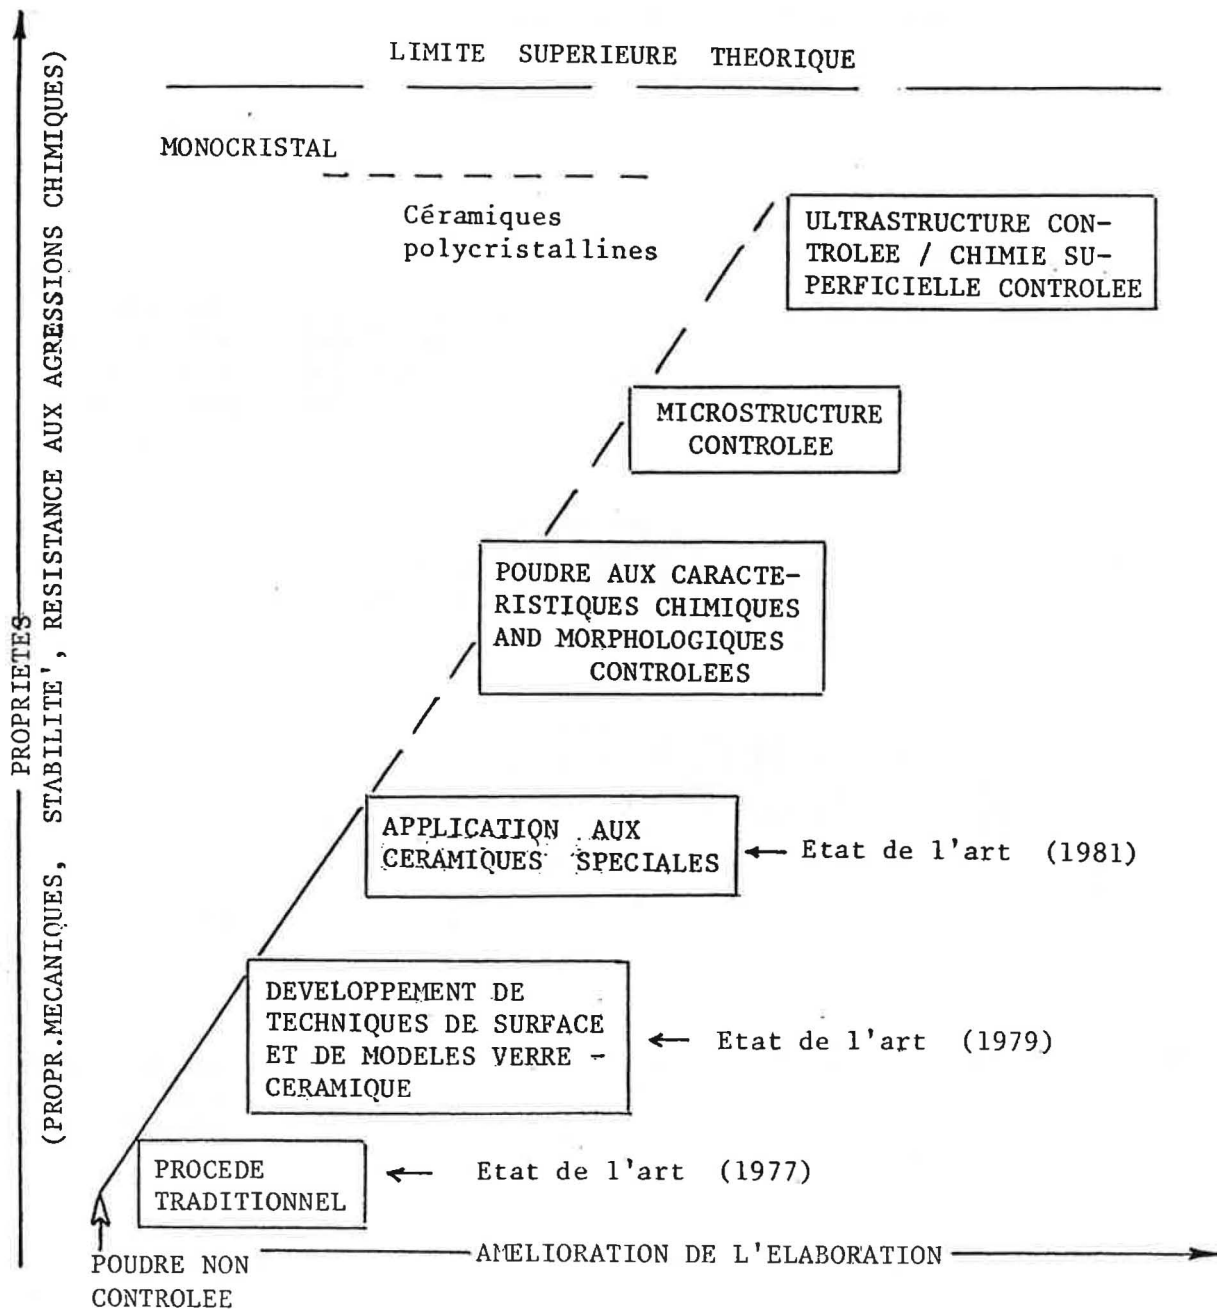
LIMITE SUPERIEURE THEORIQUE

MONOCRISTAL

Céramiques polycristallines

ULTRASTRUCTURE CONTROLEE / CHIMIE SUPERFICIELLE CONTROLEE

MICROSTRUCTURE CONTROLEE

POUDRE AUX CARACTERISTIQUES CHIMIQUES AND MORPHOLOGIQUES CONTROLEES

APPLICATION AUX CERAMIQUES SPECIALES ← Etat de l'art (1981)

DEVELOPPEMENT DE TECHNIQUES DE SURFACE ET DE MODELES VERRE - CERAMIQUE ← Etat de l'art (1979)

PROCEDE TRADITIONNEL ← Etat de l'art (1977)

POUDRE NON CONTROLEE

AMELIORATION DE L'ELABORATION

PROPRIETES (PROPR.MECANIQUES, STABILITE', RESISTANCE AUX AGRESSIONS CHIMIQUES)